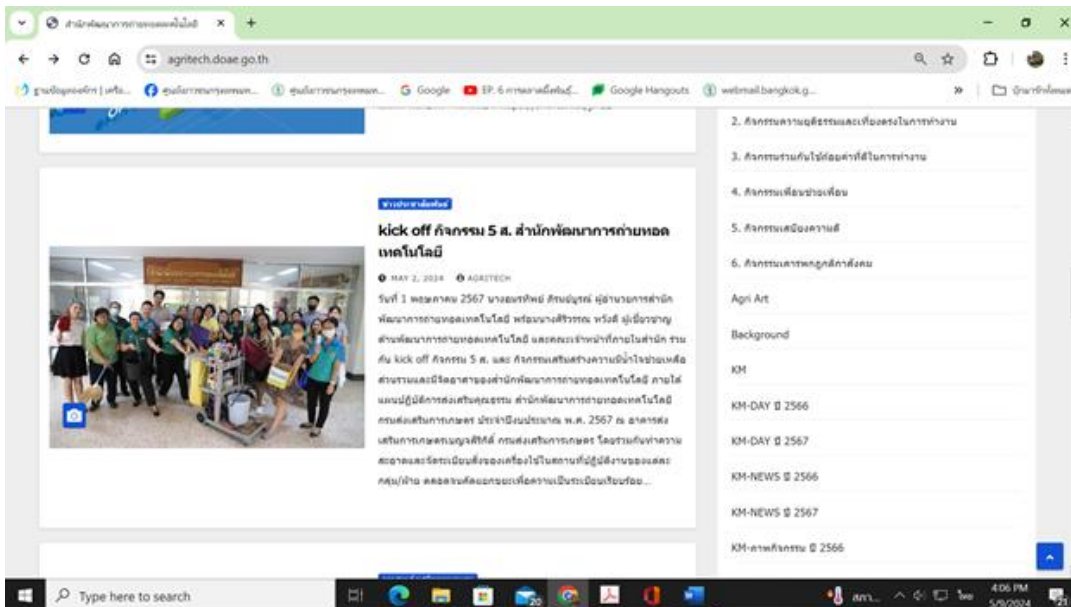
สำนักพัฒนาการถ่ายทอดเทคโนโลยี ×

agritech.doae.go.th

Google   Google Hangouts   webmail.bangkok.g...

ข่าวประชาสัมพันธ์

kick off กิจกรรม 5 ส. สำนักพัฒนาการถ่ายทอดเทคโนโลยี

MAY 2, 2024   AGRITECH

วันที่ 1 พฤษภาคม 2567 นางอมรทิพย์ ภิรมย์บูรณ์ ผู้อำนวยการสำนักพัฒนาการถ่ายทอดเทคโนโลยี พร้อมนางศิริวรรณ หวังดี ผู้เชี่ยวชาญด้านพัฒนาการถ่ายทอดเทคโนโลยี และคณะเจ้าหน้าที่ภายในสำนัก ร่วมกัน kick off กิจกรรม 5 ส. และ กิจกรรมเสริมสร้างความมีน้ำใจช่วยเหลือส่วนรวมและมีจิตอาสาของสำนักพัฒนาการถ่ายทอดเทคโนโลยี ภายใต้แผนปฏิบัติการส่งเสริมคุณธรรม สำนักพัฒนาการถ่ายทอดเทคโนโลยี กรมส่งเสริมการเกษตร ประจำปีงบประมาณ พ.ศ. 2567 ณ อาคารส่งเสริมการเกษตรบุญรัศมิ์ กรมส่งเสริมการเกษตร โดยร่วมกันทำความสะอาดและจัดระเบียบสิ่งของเครื่องใช้ในสถานที่ปฏิบัติงานของแต่ละกลุ่ม/ฝ่าย ตลอดจนคัดแยกขยะเพื่อความเป็นระเบียบเรียบร้อย...

2. กิจกรรมความยุติธรรมและเที่ยงตรงในการทำงาน
3. กิจกรรมร่วมกันไม่ท้อถ่อต่อที่ดีในการทำงาน
4. กิจกรรมเพื่อนช่วยเพื่อน
5. กิจกรรมเสียงความดี
6. กิจกรรมเคารพกฎกติกาสังคม
Agri Art
Background
KM
KM-DAY ปี 2566
KM-DAY ปี 2567
KM-NEWS ปี 2566
KM-NEWS ปี 2567
KM-ภาพกิจกรรม ปี 2566

Type here to search
4:06 PM
5/9/2024